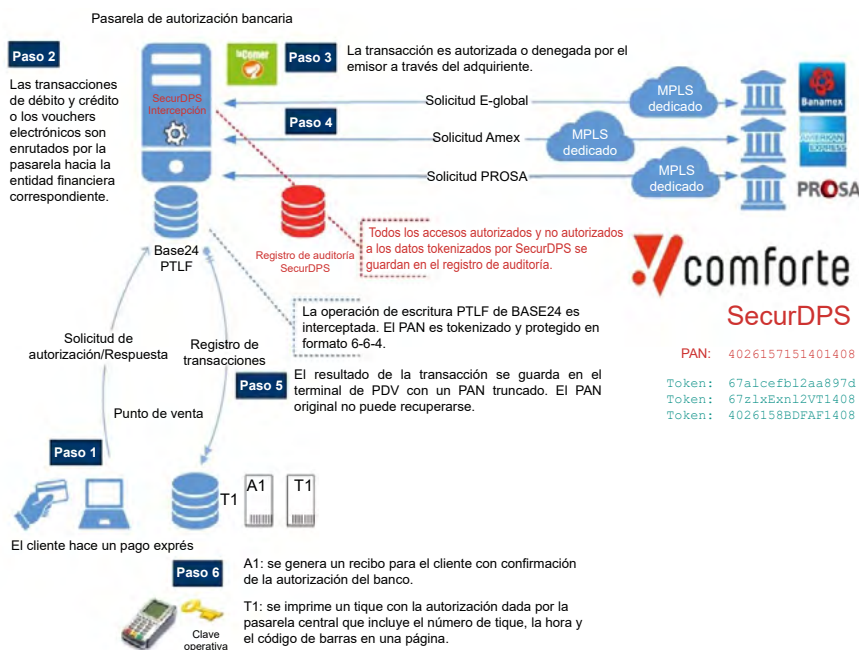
Pasarela de autorización bancaria

Paso 2

Las transacciones de débito y crédito o los vouchers electrónicos son enrutados por la pasarela hacia la entidad financiera correspondiente.

InComer

Paso 3

La transacción es autorizada o denegada por el emisor a través del adquiriente.

SecurDPS Intercepción

Solicitud E-global

MPLS dedicado

Banamex

Paso 4

Solicitud Amex

MPLS dedicado

AMERICAN EXPRESS

Solicitud PROSA

MPLS dedicado

PROSA

Base24 PTLF

Registro de auditoría SecurDPS

Todos los accesos autorizados y no autorizados a los datos tokenizados por SecurDPS se guardan en el registro de auditoría.

comforte

SecurDPS

La operación de escritura PTLF de BASE24 es interceptada. El PAN es tokenizado y protegido en formato 6-6-4.

Solicitud de autorización/Respuesta

Registro de transacciones

El resultado de la transacción se guarda en el terminal de PDV con un PAN truncado. El PAN original no puede recuperarse.

Paso 5

PAN: 4026157151401408

Token: 67a1cefbl2aa897d
Token: 67z1xExnl2VT1408
Token: 4026158BDFAF1408

Punto de venta

Paso 1

T1

A1

T1

El cliente hace un pago exprés

Paso 6

A1: se genera un recibo para el cliente con confirmación de la autorización del banco.

T1: se imprime un tique con la autorización dada por la pasarela central que incluye el número de tique, la hora y el código de barras en una página.

Clave operativa